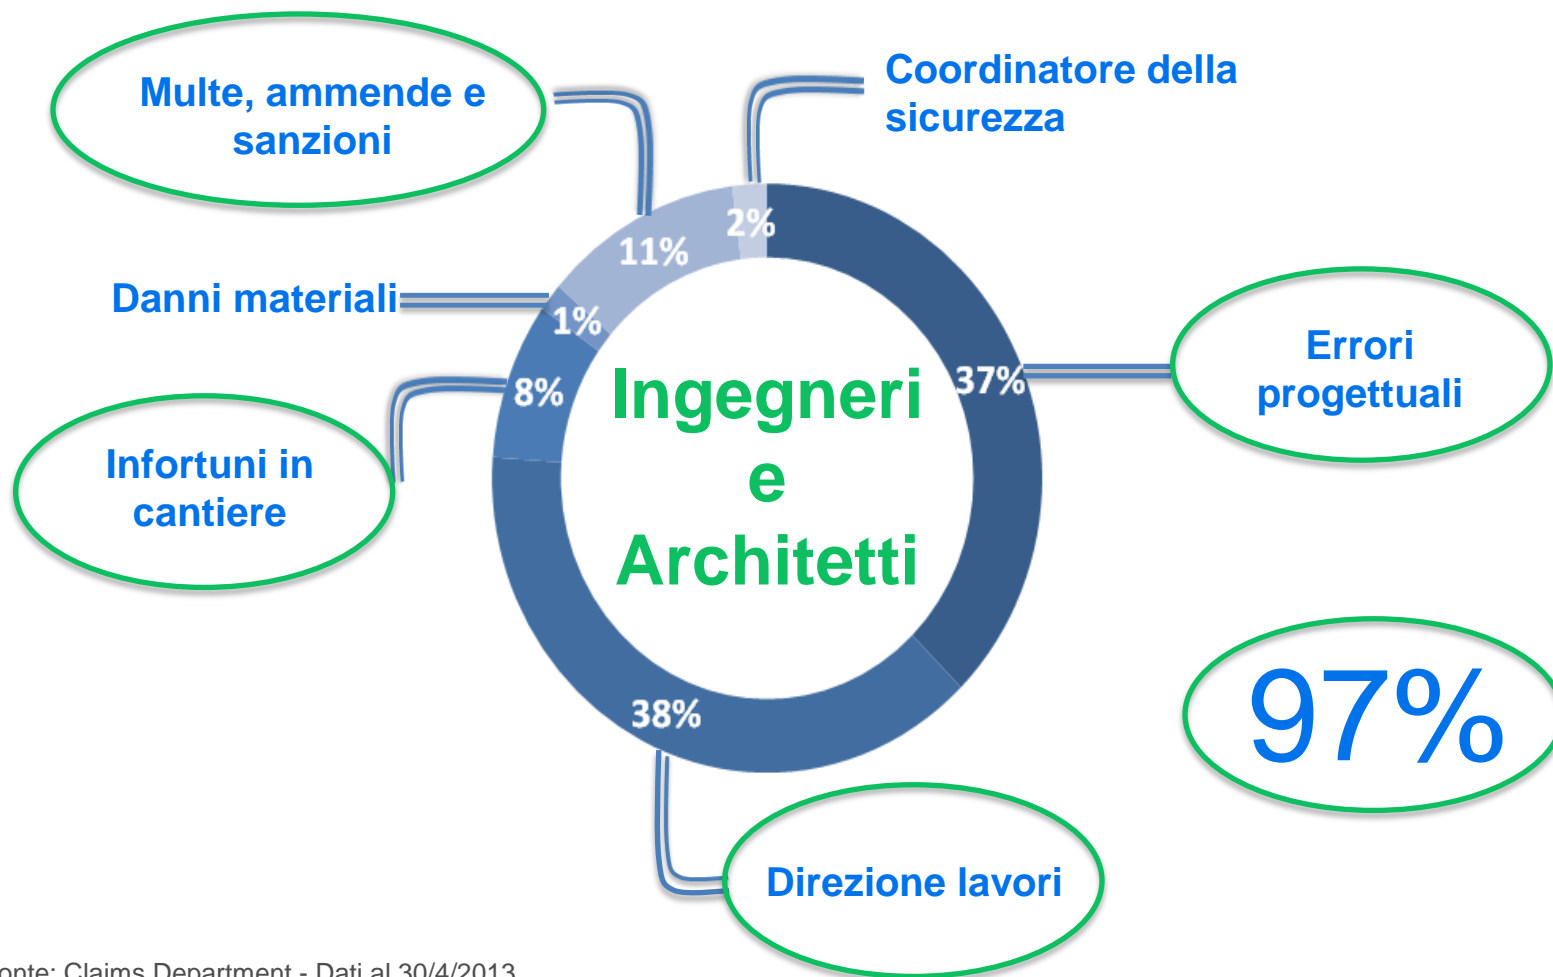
Multe, ammende e sanzioni

Coordinatore della sicurezza

2%

11%

Danni materiali

1%

Errori progettuali

37%

8%

Ingegneri e Architetti

Infortuni in cantiere

97%

38%

Direzione lavori

onte: Claims Department - Dati al 30/4/2013